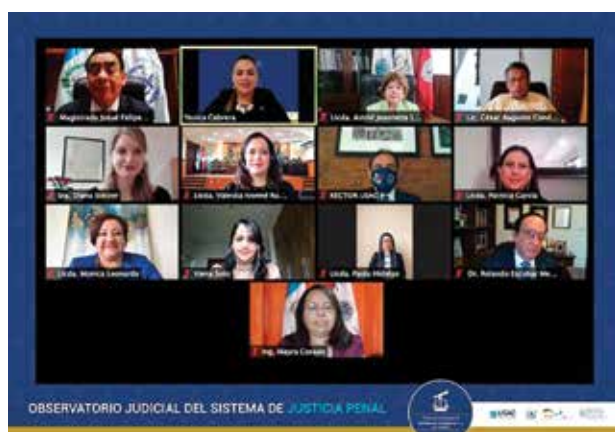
Magistrado Josué Felipe
Yesica Cabrera
Licda. Astrid Jeannette L...
Lic. César Augusto Cond...
Ing. Diana Salazar
Licda. Valeska Inomé Ru...
RECTOR USAC
Licda. Verónica Carrie
Licda. Monica Leonardo
Vania Soto
Licda. Paola Hidalgo
Dr. Rolando Escobar Me...
Ing. Mayra Corado

OBSERVATORIO JUDICIAL DEL SISTEMA DE JUSTICIA PENAL